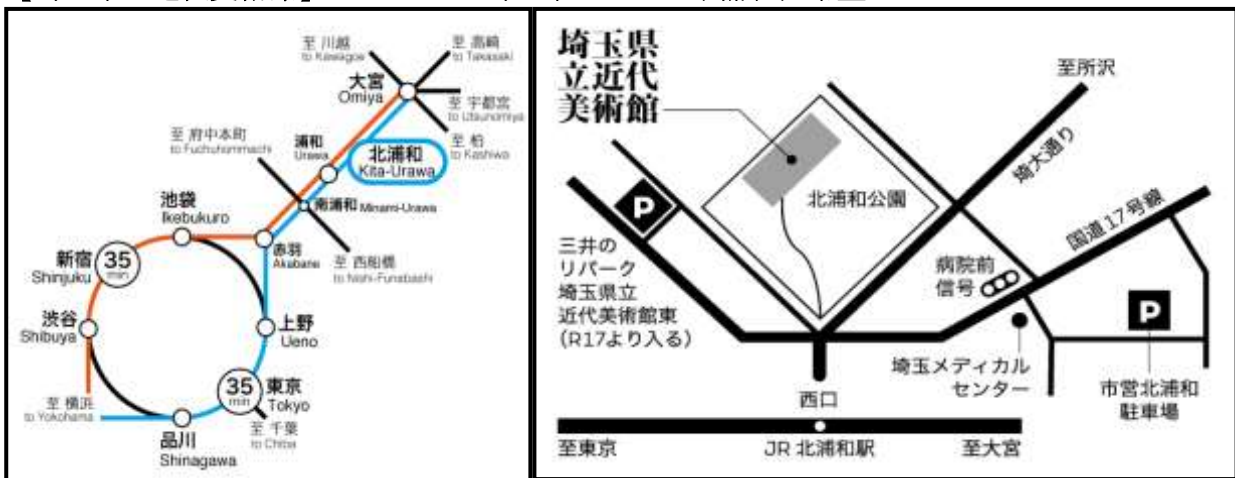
至 川越
to Kawagoe

至 高崎
to Takasaki

大宮
Omiya

至 宇都宮
to Utsunomiya

至 府中本町
to Fuchuhonmachi

浦和
Urawa

北浦和
Kita-Urawa

至 柏
to Kashiwa

池袋
Ikebukuro

南浦和 Minami-Urawa

新宿
Shinjuku
35
min

赤羽
Akabane

至 西船橋
to Nishi-Funabashi

渋谷
Shibuya

上野
Ueno

35
min

東京
Tokyo

至 横浜
to Yokohama

至 千葉
to Chiba

品川
Shinagawa

埼玉県
立近代
美術館

至所沢

埼大通り

P

北浦和公園

国道17号線

三井の
リパーク
埼玉県立
近代美術館東
(R17より入る)

病院前
信号

P

埼玉メディカル
センター

市営北浦和
駐車場

西口

至東京

JR 北浦和駅

至大宮